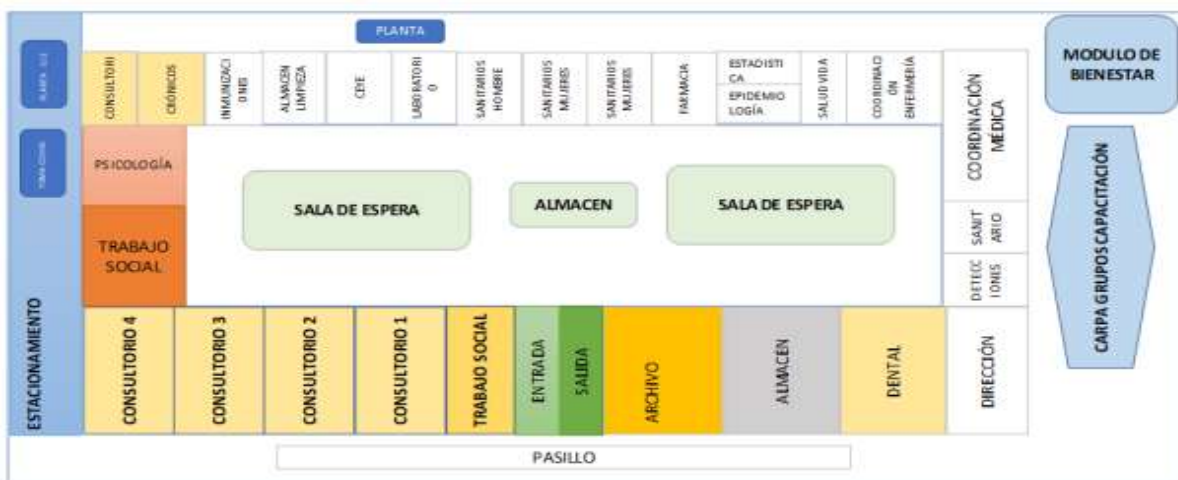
PLANTA

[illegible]

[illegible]

CONSULTORI

CRÓNICOS

INMUNIZACIONES

ALMACEN LIMPIEZA

CEYE

LABORATORIO

SANITARIOS HOMBRE

SANITARIOS MUJERES

SANITARIOS MUJERES

FARMACIA

ESTADISTICA

EPIDEMIOLOGÍA

SALUD VIDA

COORDINACION ENFERMERIA

COORDINACIÓN MÉDICA

MODULO DE BIENESTAR

CARPA GRUPOS CAPACITACIÓN

PSICOLOGÍA

TRABAJO SOCIAL

SALA DE ESPERA

ALMACEN

SALA DE ESPERA

SANITARIO

DETECCIONES

ESTACIONAMIENTO

CONSULTORIO 4

CONSULTORIO 3

CONSULTORIO 2

CONSULTORIO 1

TRABAJO SOCIAL

ENTRADA

SALIDA

ARCHIVO

ALMACEN

DENTAL

DIRECCIÓN

PASILLO